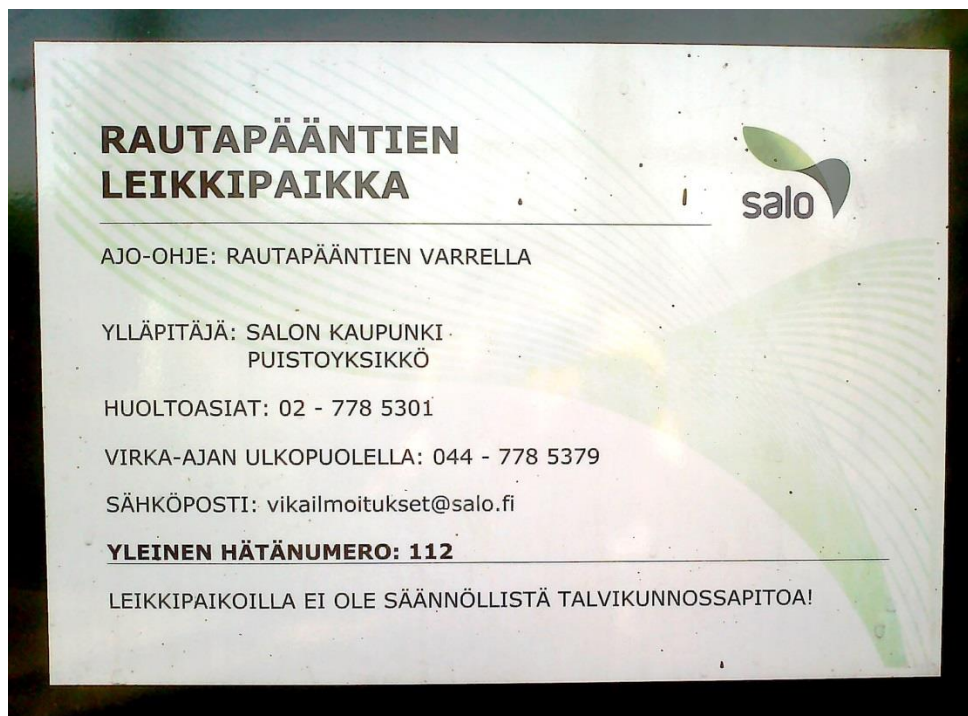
RAUTAPÄÄNTIEN LEIKKIPAIKKA

salo

AJO-OHJE: RAUTAPÄÄNTIEN VARRELLA

YLLÄPITÄJÄ: SALON KAUPUNKI
PUISTOYKSIKKÖ

HUOLTOASIAT: 02 - 778 5301

VIRKA-AJAN ULKOPUOLELLA: 044 - 778 5379

SÄHKÖPOSTI: vikailmoitukset@salo.fi

YLEINEN HÄTÄNUMERO: 112

LEIKKIPAIKOILLA EI OLE SÄÄNNÖLLISTÄ TALVIKUNNOSSAPITOA!